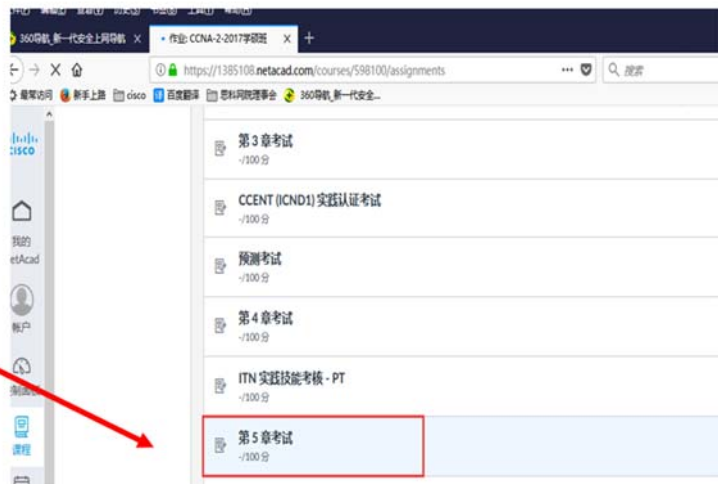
360导航_新一代安全上网导航 ×
• 作业: CCNA-2-2017学期班 ×
+
https://1385108.netacad.com/courses/598100/assignments
··· 
搜索
最常访问 新手上路 cisco 百度翻译 思科网院理事会 360导航_新一代安全...

cisco
我的 NetAcad
帐户
课程

第 3 章考试
-/100 分

CCENT (ICND1) 实践认证考试

预测考试

第 4 章考试
-/100 分

ITN 实践技能考核 - PT
-/100 分

第 5 章考试
-/100 分